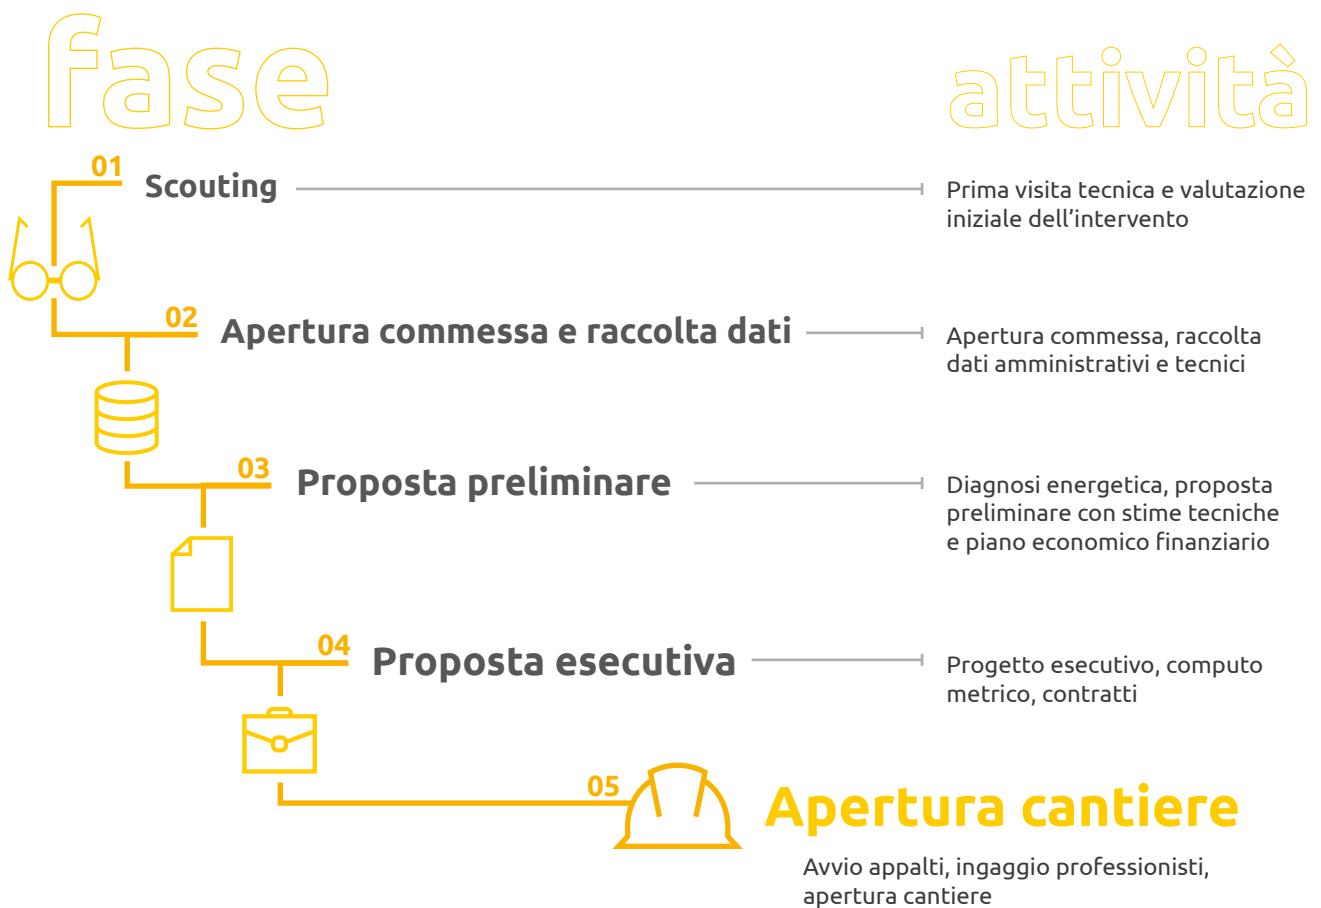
fase

attività

01 Scouting

Prima visita tecnica e valutazione iniziale dell’intervento

02 Apertura commessa e raccolta dati

Apertura commessa, raccolta dati amministrativi e tecnici

03 Proposta preliminare

Diagnosi energetica, proposta preliminare con stime tecniche e piano economico finanziario

04 Proposta esecutiva

Progetto esecutivo, computo metrico, contratti

05 Apertura cantiere

Avvio appalti, ingaggio professionisti, apertura cantiere